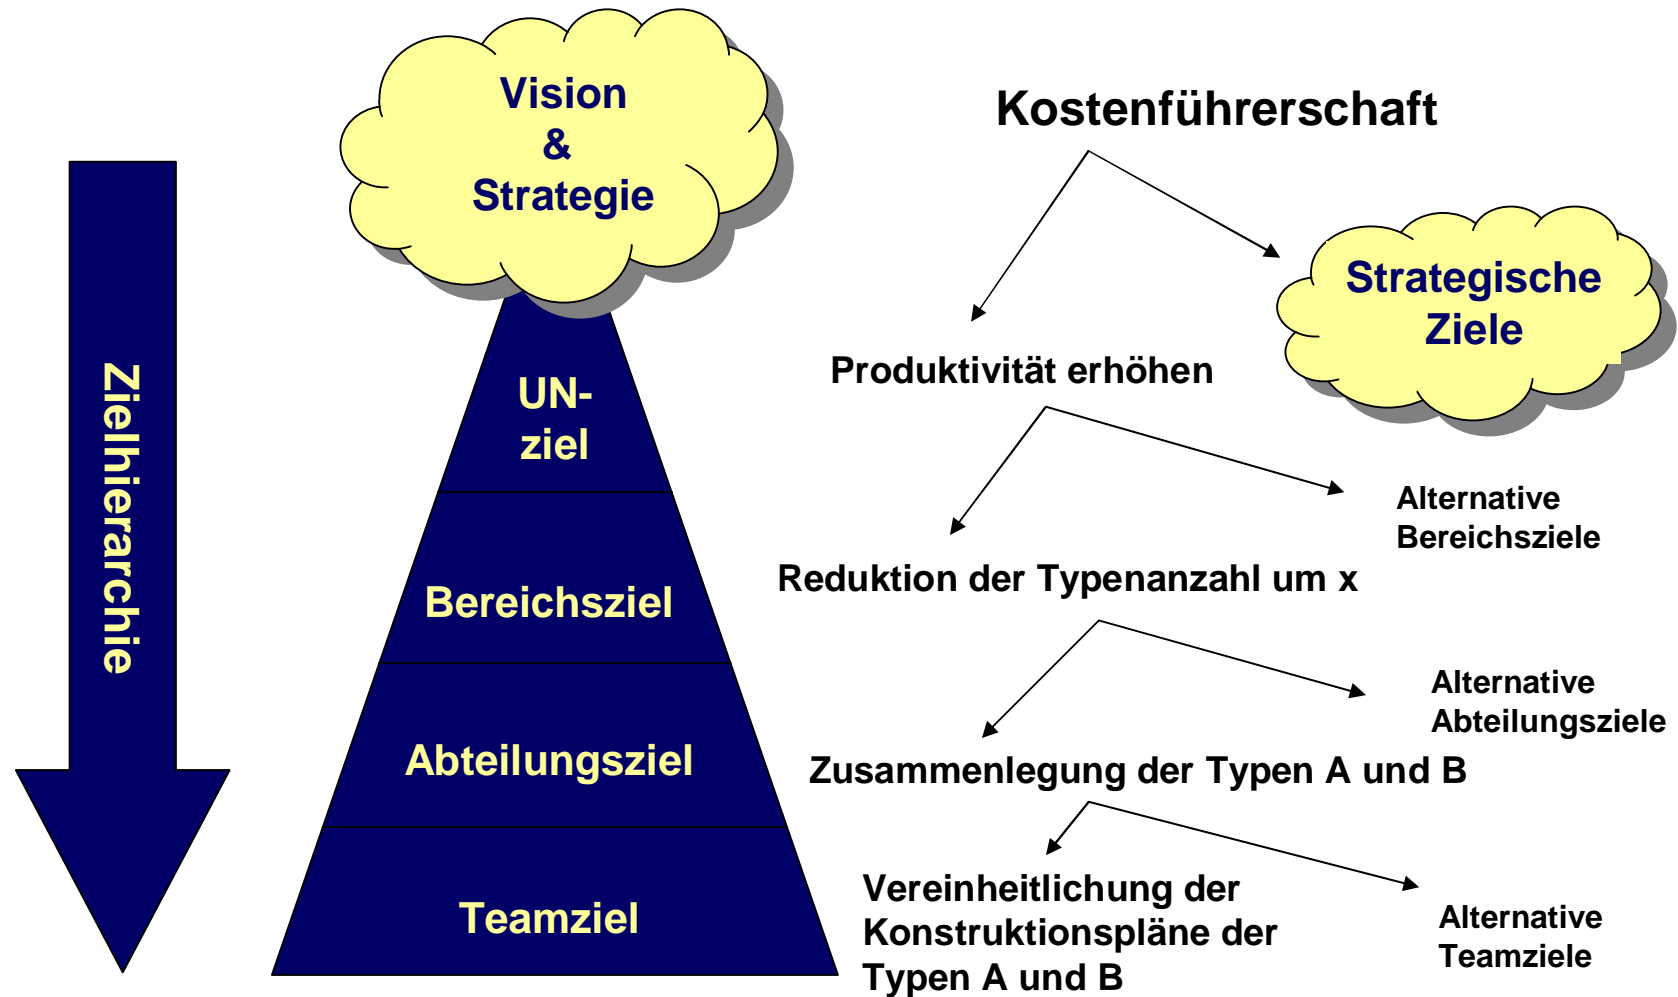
Zielhierarchie

Vision
&
Strategie

UN-
ziel

Bereichsziel

Abteilungsziel

Teamziel

Kostenführerschaft

Strategische
Ziele

Produktivität erhöhen

Alternative
Bereichsziele

Reduktion der Typenanzahl um x

Alternative
Abteilungsziele

Zusammenlegung der Typen A und B

Vereinheitlichung der Konstruktionspläne der Typen A und B

Alternative
Teamziele